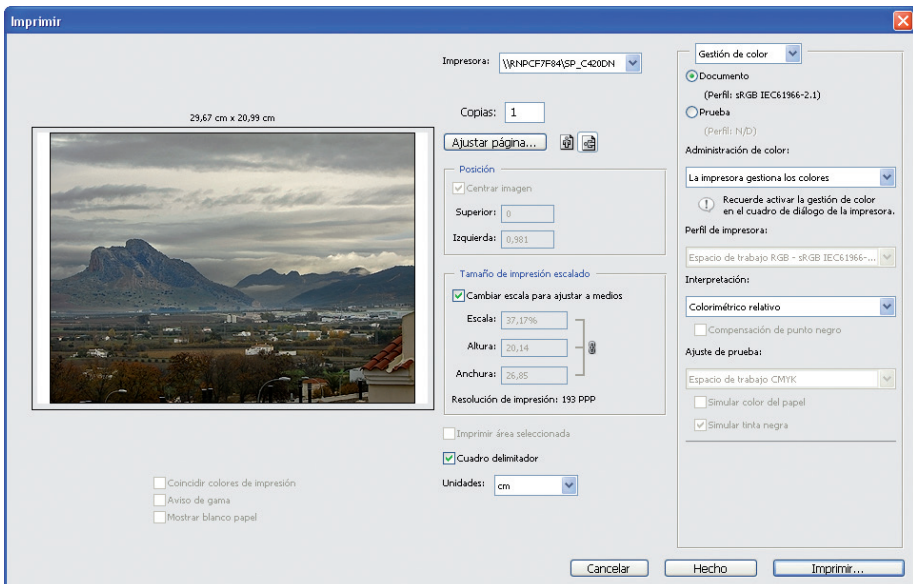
Imprimir

29,67 cm x 20,99 cm

Impresora: \\RNPCF7F84\SP_C420DN

Copias: 1

Ajustar página...

Posición
Centrar imagen
Superior: 0
Izquierda: 0,981

Tamaño de impresión escalado
Cambiar escala para ajustar a medios
Escala: 37,17%
Altura: 20,14
Anchura: 26,85
Resolución de impresión: 193 PPP

Imprimir área seleccionada
Cuadro delimitador
Unidades: cm

Coincidir colores de impresión
Aviso de gama
Mostrar blanco papel

Gestión de color
Documento
(Perfil: sRGB IEC61966-2.1)
Prueba
(Perfil: N/D)
Administración de color:
La impresora gestiona los colores
Recuerde activar la gestión de color en el cuadro de diálogo de la impresora.
Perfil de impresora:
Espacio de trabajo RGB - sRGB IEC61966-...
Interpretación:
Colorimétrico relativo
Compensación de punto negro
Ajuste de prueba:
Espacio de trabajo CMYK
Simular color del papel
Simular tinta negra

Cancelar
Hecho
Imprimir...